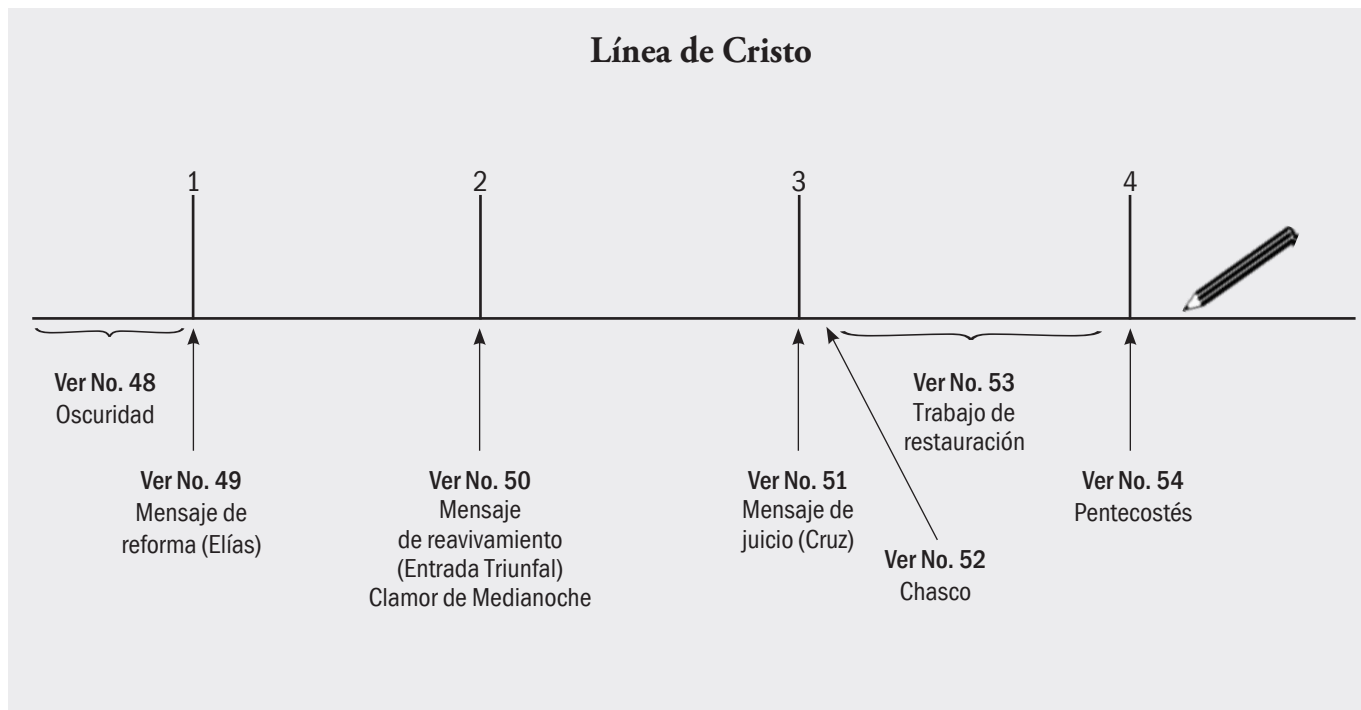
Línea de Cristo

1

2

3

4

Ver No. 48
Oscuridad

Ver No. 49
Mensaje de reforma (Elías)

Ver No. 50
Mensaje de reavivamiento (Entrada Triunfal) Clamor de Medianoche

Ver No. 51
Mensaje de juicio (Cruz)

Ver No. 52
Chasco

Ver No. 53
Trabajo de restauración

Ver No. 54
Pentecostés